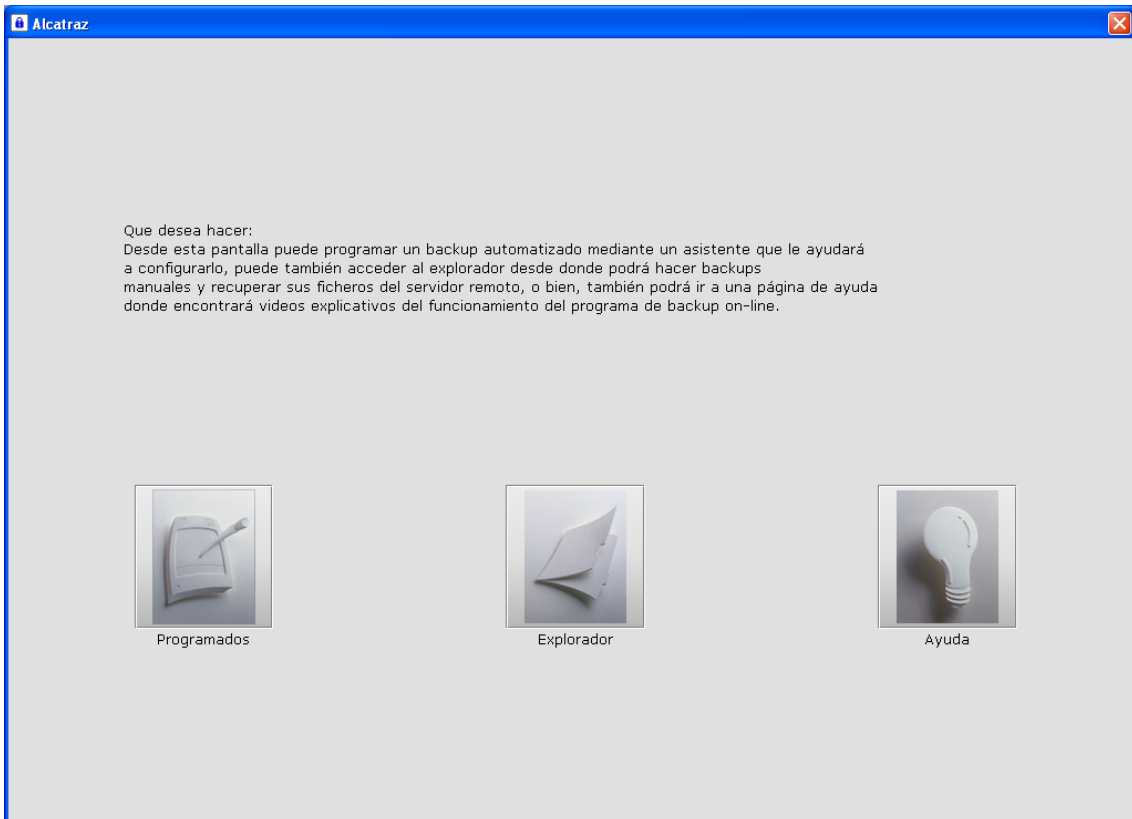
Alcatraz

Que desea hacer:
Desde esta pantalla puede programar un backup automatizado mediante un asistente que le ayudará a configurarlo, puede también acceder al explorador desde donde podrá hacer backups manuales y recuperar sus ficheros del servidor remoto, o bien, también podrá ir a una página de ayuda donde encontrará videos explicativos del funcionamiento del programa de backup on-line.

Programados

Explorador

Ayuda